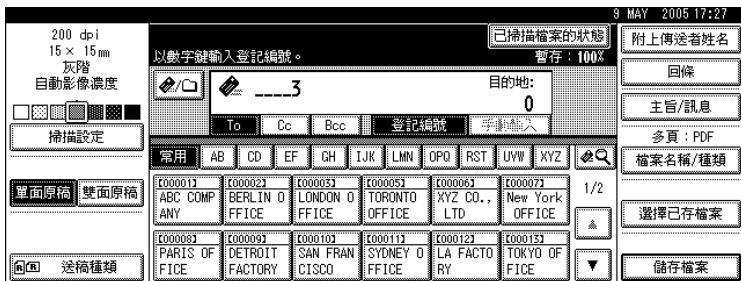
9 MAY 2005 17:27

200 dpi
15 × 15 mm
灰階
自動影像濃度

掃描設定

單面原稿 雙面原稿

送稿種類

以數字鍵輸入登記編號。

已掃描檔案的狀態
暫存：100%

___3

目的地:
0

To Cc Bcc 登記編號 手動輸入

常用 AB CD EF GH IJK LMN OPQ RST UVW XYZ

[00001] ABC COMPANY
[00002] BERLIN OFFICE
[00003] LONDON OFFICE
[00005] TORONTO OFFICE
[00006] XYZ CO., LTD
[00007] New York OFFICE

1/2

[00008] PARIS OFFICE
[00009] DETROIT FACTORY
[00010] SAN FRAN CISCO
[00011] SYDNEY OFFICE
[00012] LA FACTORY
[00013] TOKYO OFFICE

附上傳送者姓名
回條
主旨/訊息
多頁：PDF
檔案名稱/種類
選擇已存檔案
儲存檔案